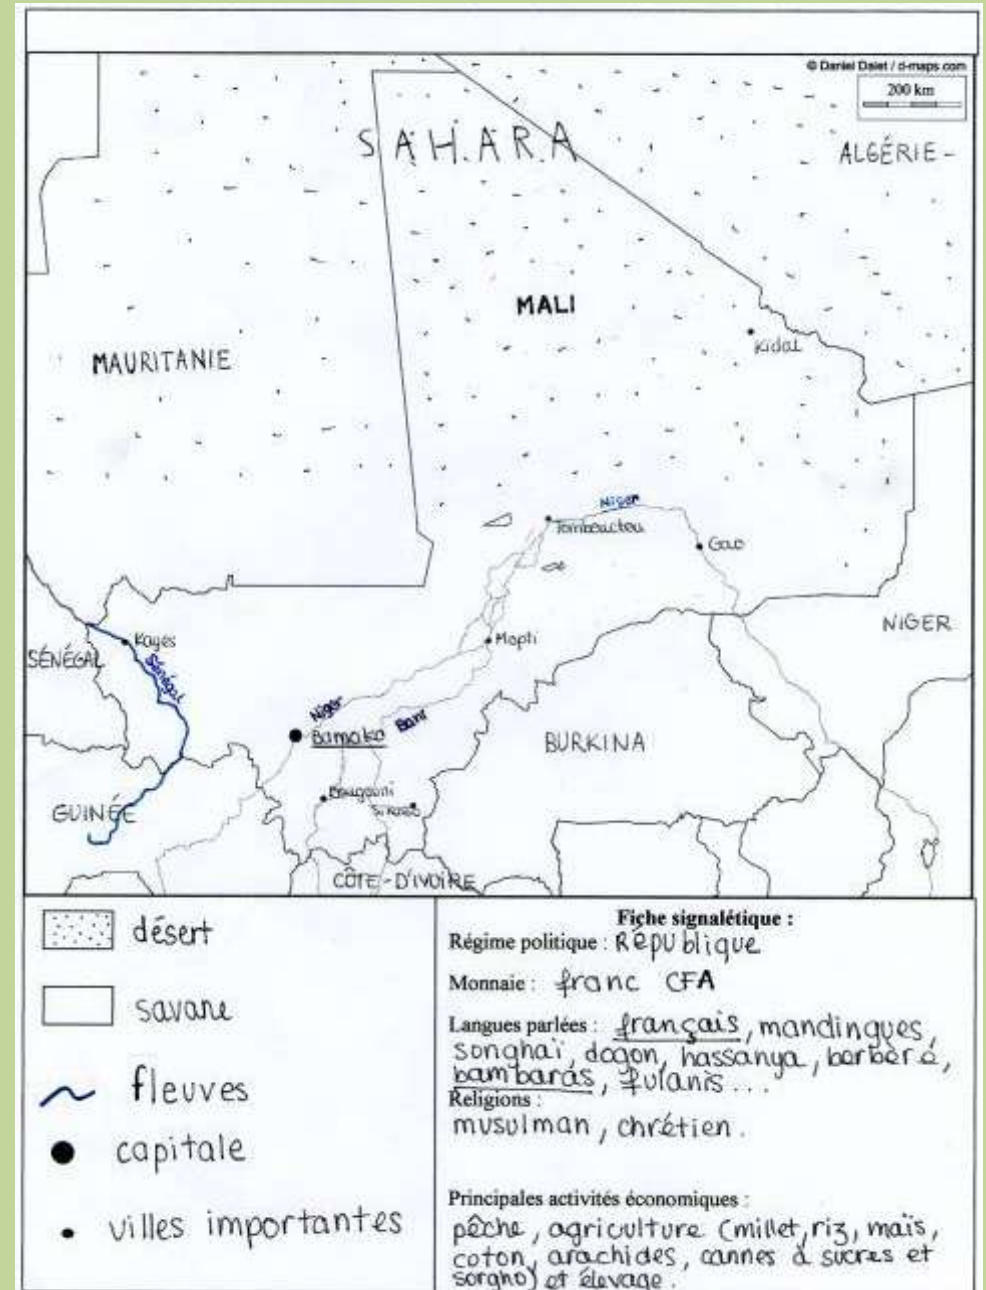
© Daniel Dalet / d-maps.com
200 km

SAHARA

ALGÉRIE

MALI

Kidal

MAURITANIE

Niger
Tombouctou
Gao

NIGER

Kayes
SÉNÉGAL
Sénégal

Mopti

Niger
Bamako
Bani

BURKINA

GUINÉE
Bougouni
Sikasso

CÔTE-D'IVOIRE

désert

savane

fleuves

capitale

villes importantes

Fiche signalétique :
Régime politique : République

Monnaie : franc CFA

Langues parlées : français, mandingues, songhaï, dogon, hassanya, berbère, bambarás, fulanis ...
Religions : musulman, chrétien.

Principales activités économiques : pêche, agriculture (millet, riz, maïs, coton, arachides, cannes à sucres et sorgho) et élevage.